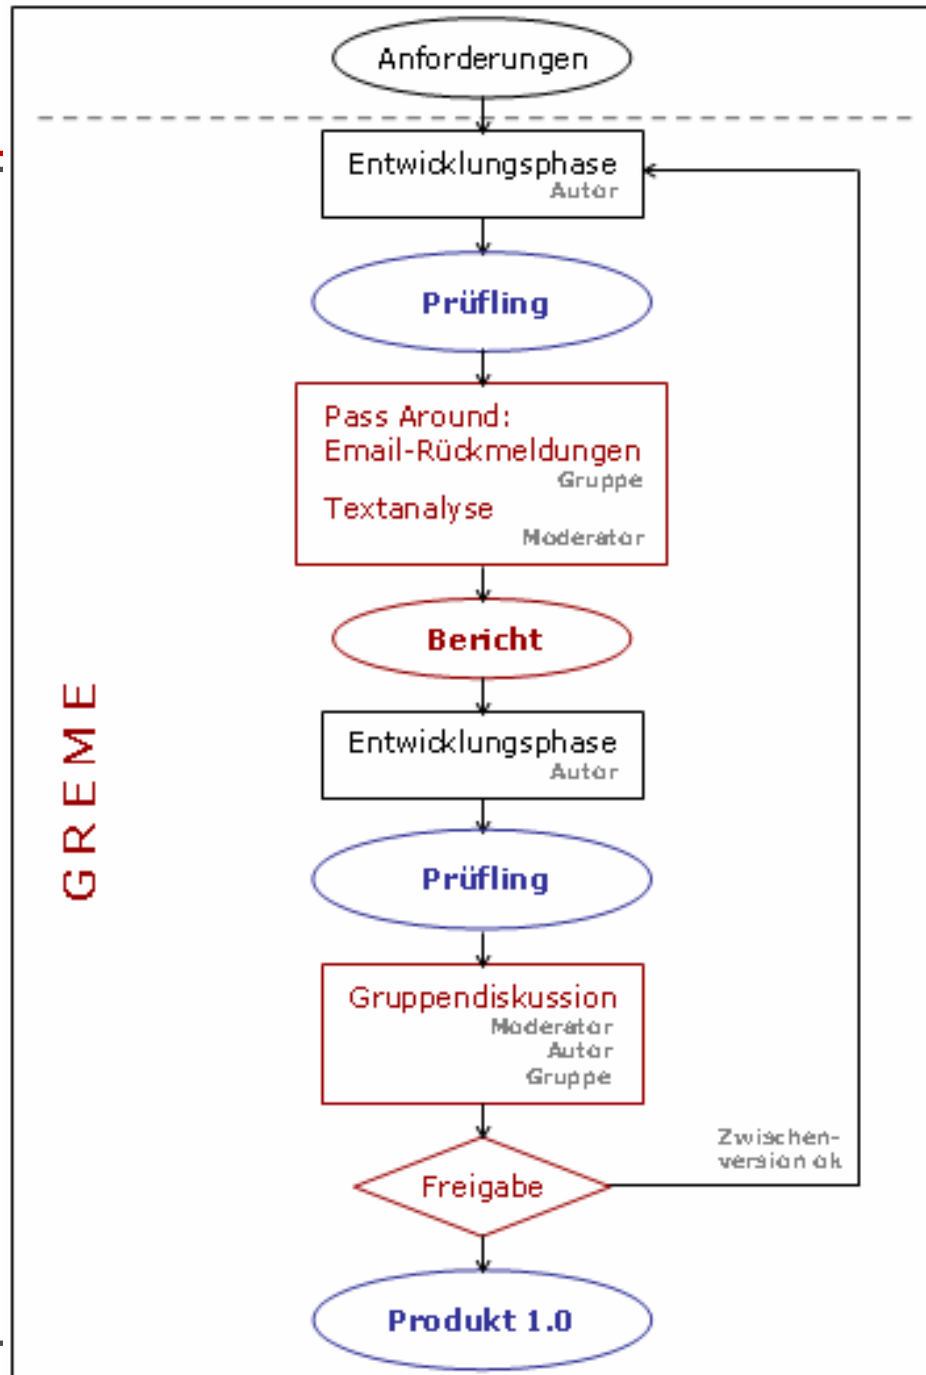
Anforderungen

Entwicklungsphase
Autor

Prüfling

Pass Around:
Email-Rückmeldungen
Gruppe
Textanalyse
Moderator

Bericht

Entwicklungsphase
Autor

Prüfling

Gruppendiskussion
Moderator
Autor
Gruppe

Freigabe

Zwischenversion ok

Produkt 1.0

GREME